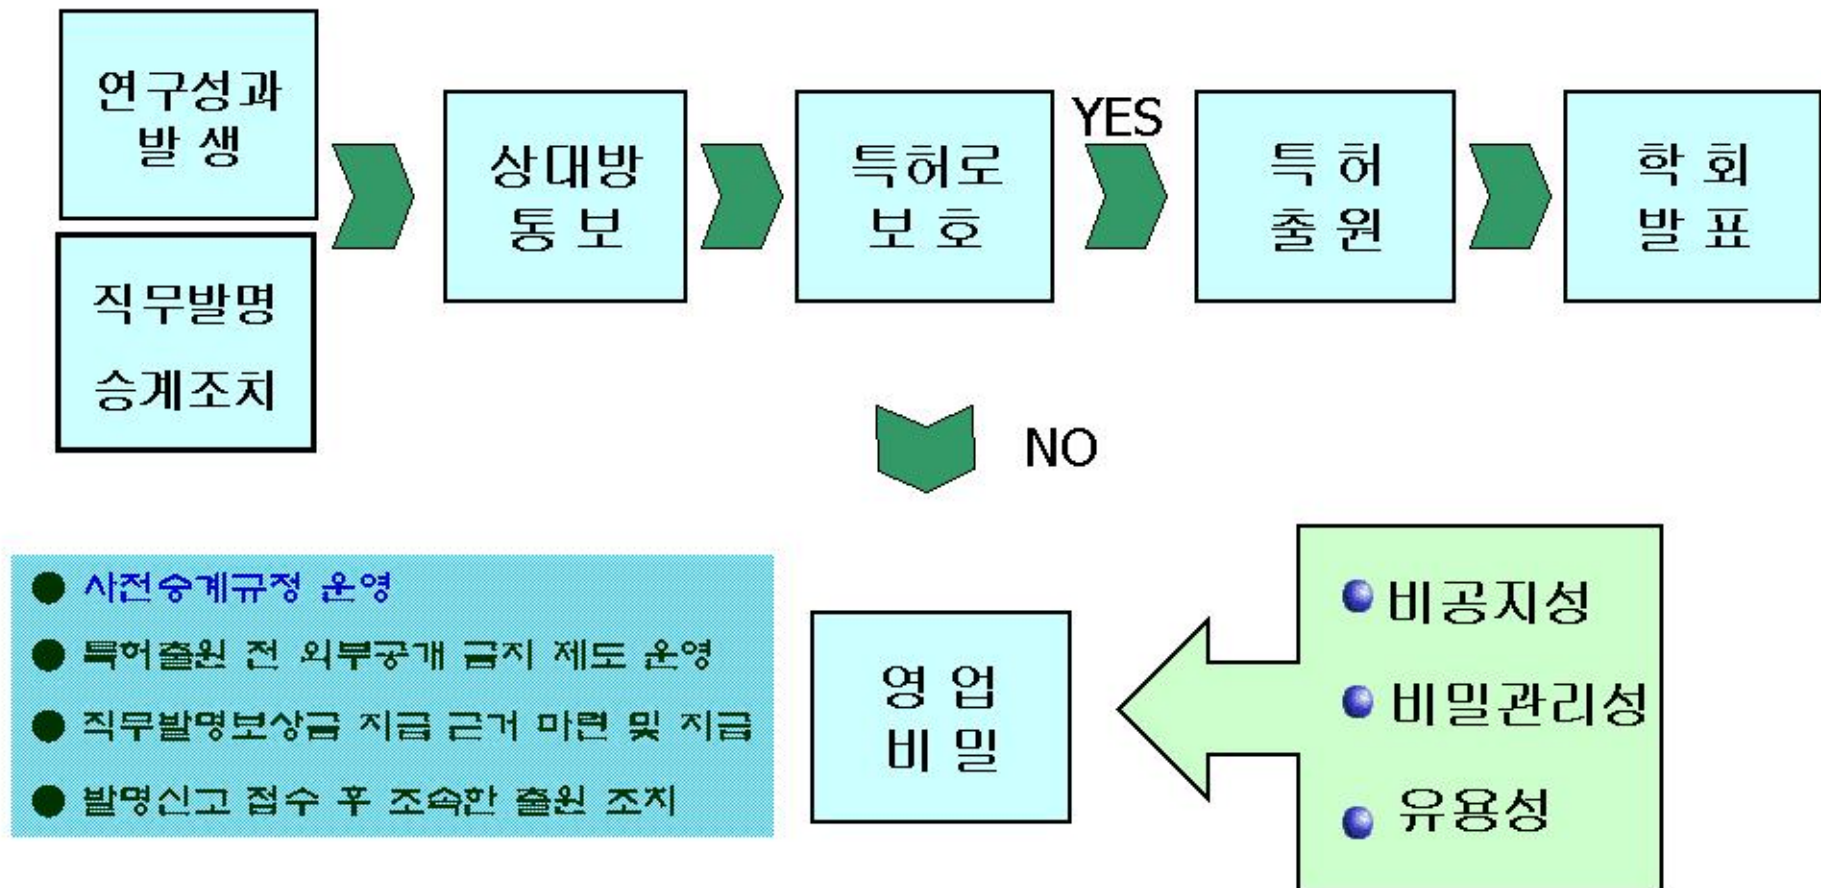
연구성과 발생

직무발명 승계조치

상대방 통보

특허로 보호

YES

특허 출원

학회 발표

NO

● 사전승계규정 운영
● 특허출원 전 외부공개 금지 제도 운영
● 직무발명보상금 지급 근거 마련 및 지급
● 발명신고 접수 후 조속한 출원 조치

영업 비밀

비공지성
비밀관리성
유용성